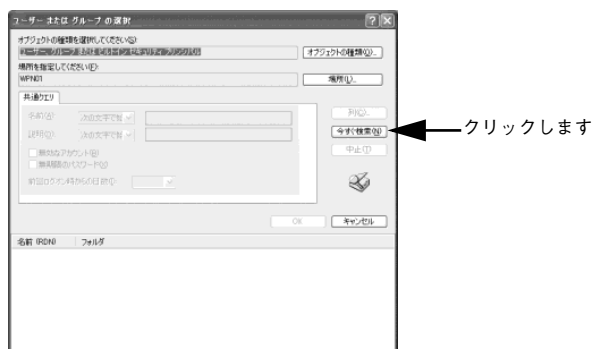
ユーザー または グループ の選択

オブジェクトの種類を選択してください(S):

ユーザー、グループ または ビルトイン セキュリティ プリンシパル

オブジェクトの種類(O)...

場所を指定してください(F):

WPN01

場所(L)...

共通クエリ

名前(A): 次の文字で始

説明(D): 次の文字で始

無効なアカウント(B)

無期限のパスワード(X)

前回ログオン時からの日数(I):

列(C)...

今すぐ検索(N)

中止(T)

OK

キャンセル

名前 (RDN)

フォルダ

クリックします